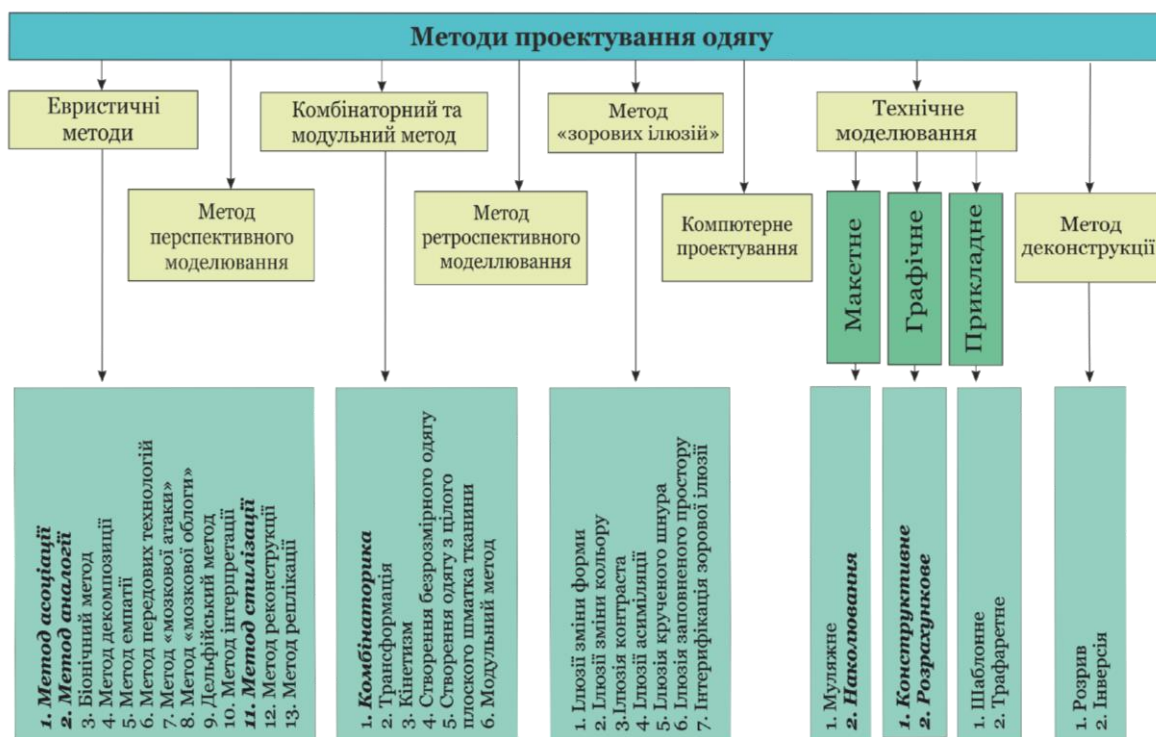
Методи проектування одягу

Евристичні методи

Метод перспективного моделювання

Комбінаторний та модульний метод

Метод ретроспективного моделлювання

Метод «зорових ілюзій»

Компютерне проектування

Технічне моделювання

Макетне

Графічне

Прикладне

Метод деконструкції

1. Метод асоціації
2. Метод аналогії
3. Біонічний метод
4. Метод декомпозиції
5. Метод емпатії
6. Метод передових технологій
7. Метод «мозкової атаки»
8. Метод «мозкової облоги»
9. Дельфійський метод
10. Метод інтерпретації
11. Метод стилізації
12. Метод реконструкції
13. Метод реплікації

1. Комбінаторика
2. Трансформація
3. Кінетизм
4. Створення безрозмірного одягу
5. Створення одягу з цілого плоского шматка тканини
6. Модульний метод

1. Ілюзії зміни форми
2. Ілюзії зміни кольору
3.Ілюзії контраста
4. Ілюзії асиміляції
5. Ілюзія крученого шнура
6. Ілюзія заповненого простору
7. Інтерифікація зорової ілюзії

1. Муляжне
2. Наколювання

1. Конструктивне
2. Розрахункове

1. Шаблонне
2. Трафаретне

1. Розрив
2. Інверсія